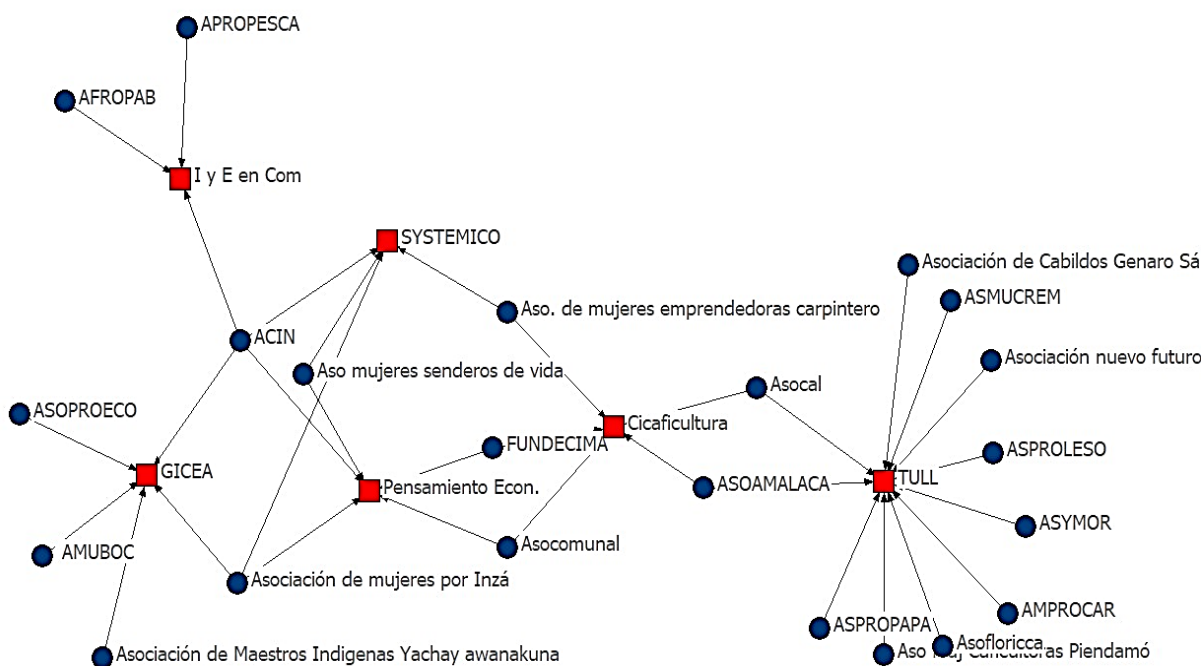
APROPESCA
AFROPAB
I y E en Com
SYSTEMICO
Asociación de Cabildos Genaro Sá
ASMUCREM
Aso. de mujeres emprendedoras carpintero
ACIN
Asociación nuevo futuro
Aso mujeres senderos de vida
Asocal
ASOPROECO
Cicaficultura
FUNDECIMA
ASPROLESO
GICEA
TULL
Pensamiento Econ.
ASOAMALACA
ASYMOR
Asocomunal
AMUBOC
Asociación de mujeres por Inzá
AMPROCAR
ASPROPAPA
Asofloricca
Aso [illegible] Caficultoras Piendamó
Asociación de Maestros Indigenas Yachay awanakuna